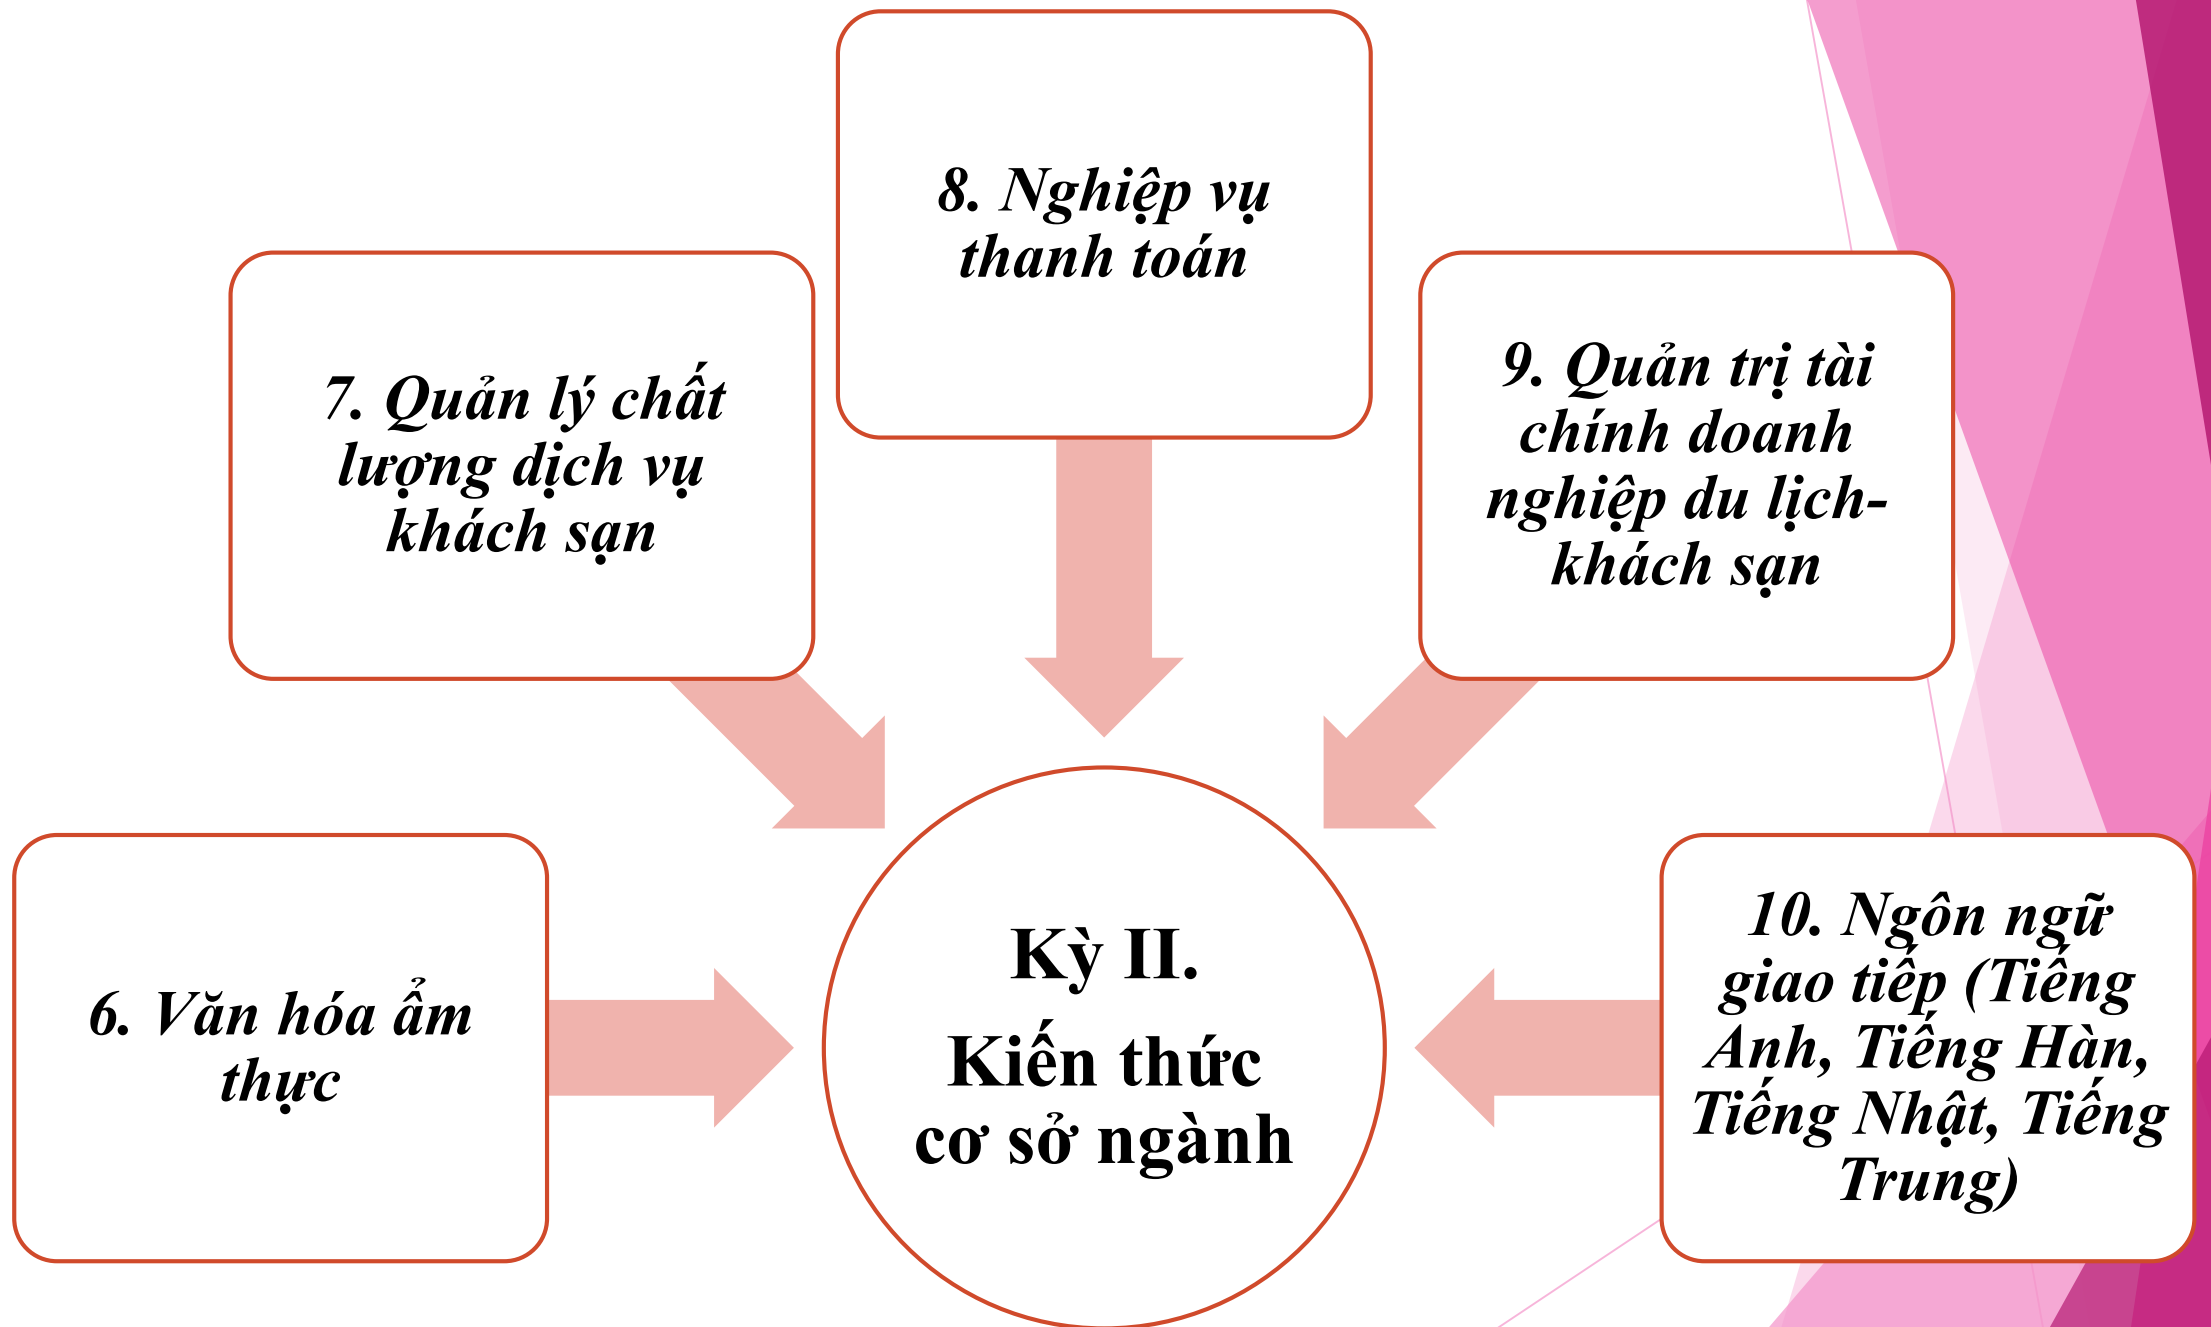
8. Nghiệp vụ thanh toán

7. Quản lý chất lượng dịch vụ khách sạn

9. Quản trị tài chính doanh nghiệp du lịch-khách sạn

6. Văn hóa ẩm thực

Kỳ II.
Kiến thức cơ sở ngành

10. Ngôn ngữ giao tiếp (Tiếng Anh, Tiếng Hàn, Tiếng Nhật, Tiếng Trung)